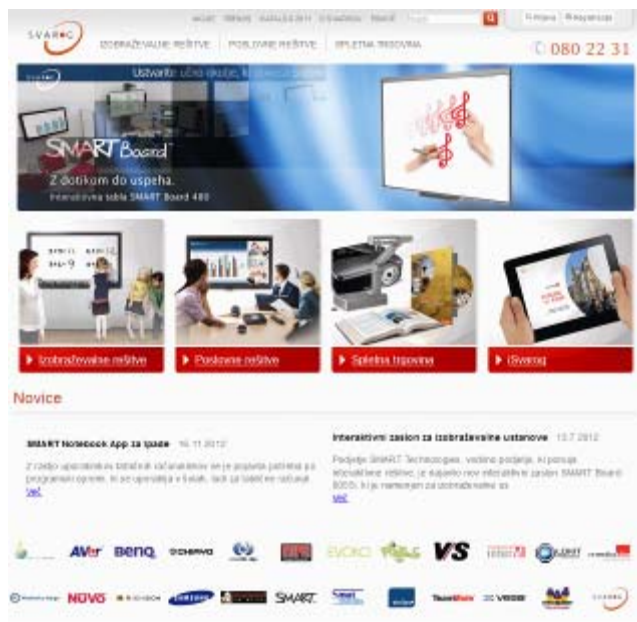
SVAROG

NOVICE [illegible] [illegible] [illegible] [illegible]

Prijava Registracija

IZOBRAŽEVALNE REŠITVE POSLOVNE REŠITVE SPLETNA TRGOVINA

080 22 31

Ustvarite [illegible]

SMART Board

Z dotikom do uspeha.

Interaktivna tabla SMART Board 480

Izobraževalne rešitve

Poslovne rešitve

Spletna trgovina

iSvarog

Novice

SMART Notebook App za Ipade 16.11.2012

Z rastjo uporabnikov tabličnih računalnikov se je pojavila potreba po programski opremi, ki se uporablja v šolah, tudi za tablične računalnike.
več

Interaktivni zaslon za izobraževalne ustanove 13.7.2012

Podjetje SMART Technologies, vodilno podjetje, ki ponuja izobraževalne rešitve, je najavilo nov interaktivni zaslon SMART Board 8055i, ki je namenjen za izobraževalne ustanove.
več

AVer BenQ EVOKO VS NOVUS SAMSUNG SMART SVAROG